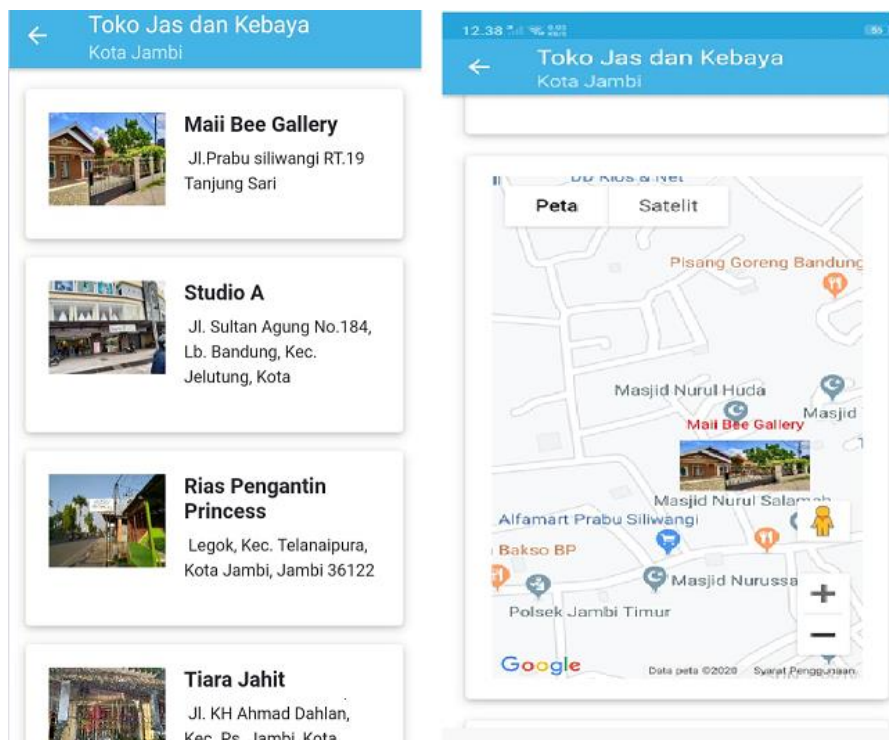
Toko Jas dan Kebaya
Kota Jambi

Maii Bee Gallery
Jl.Prabu siliwangi RT.19 Tanjung Sari

Studio A
Jl. Sultan Agung No.184, Lb. Bandung, Kec. Jelutung, Kota

Rias Pengantin Princess
Legok, Kec. Telanaipura, Kota Jambi, Jambi 36122

Tiara Jahit
Jl. KH Ahmad Dahlan, Kec. Ps. Jambi, Kota

12.38

Toko Jas dan Kebaya
Kota Jambi

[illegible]

Peta
Satelit

Pisang Goreng Bandung
Masjid Nurul Huda
Masjid
Maii Bee Gallery
Masjid Nurul Salamah
Alfamart Prabu Siliwangi
Bakso BP
Masjid Nurussa
Polsek Jambi Timur
+
−
Google
Data peta ©2020
Syarat Penggunaan